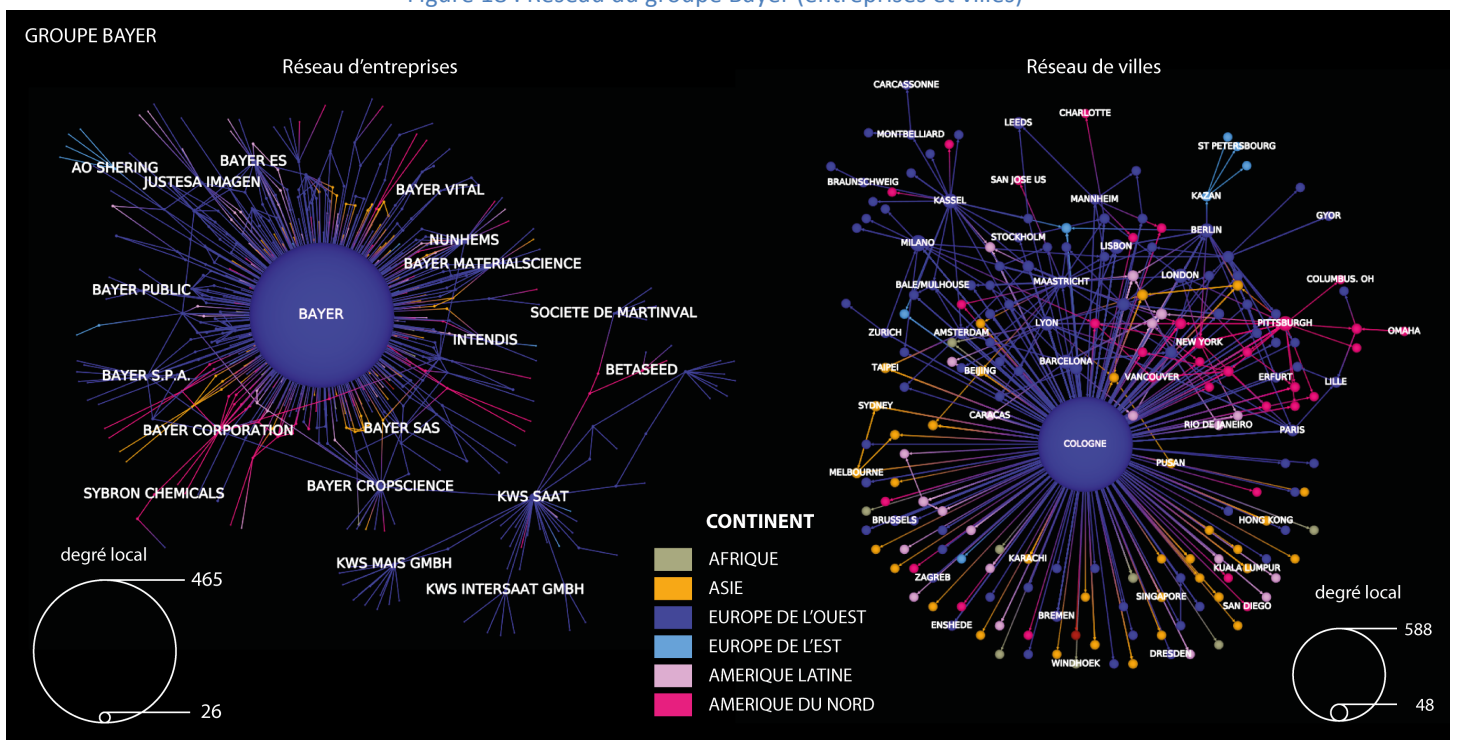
GROUPE BAYER

Réseau d'entreprises

AO SHERING
BAYER ES
JUSTESA IMAGEN
BAYER VITAL
NUNHEMS
BAYER MATERIALSCIENCE
BAYER PUBLIC
BAYER
SOCIETE DE MARTINVAL
INTENDIS
BAYER S.P.A.
BETASEED
BAYER CORPORATION
BAYER SAS
SYBRON CHEMICALS
BAYER CROPSCIENCE
KWS SAAT
KWS MAIS GMBH
KWS INTERSAAT GMBH

degré local
465
26

Réseau de villes

CARCASSONNE
MONTBELLIARD
LEEDS
CHARLOTTE
ST PETERSBOURG
BRAUNSCHWEIG
SAN JOSE US
KASSEL
MANNHEIM
KAZAN
GYOR
MILANO
STOCKHOLM
LISBON
BERLIN
LONDON
COLUMBUS. OH
BALE/MULHOUSE
MAASTRICHT
PITTSBURGH
ZURICH
AMSTERDAM
LYON
OMAHA
NEW YORK
TAIPEI
BARCELONA
BEIJING
VANCOUVER
ERFURT
LILLE
SYDNEY
CARACAS
RIO DE JANEIRO
PARIS
COLOGNE
MELBOURNE
PUSAN
BRUSSELS
HONG KONG
KARACHI
ZAGREB
KUALA LUMPUR
SINGAPORE
SAN DIEGO
BREMEN
ENSHEDE
DRESDEN
WINDHOEK

CONTINENT
AFRIQUE
ASIE
EUROPE DE L'OUEST
EUROPE DE L'EST
AMERIQUE LATINE
AMERIQUE DU NORD

degré local
588
48